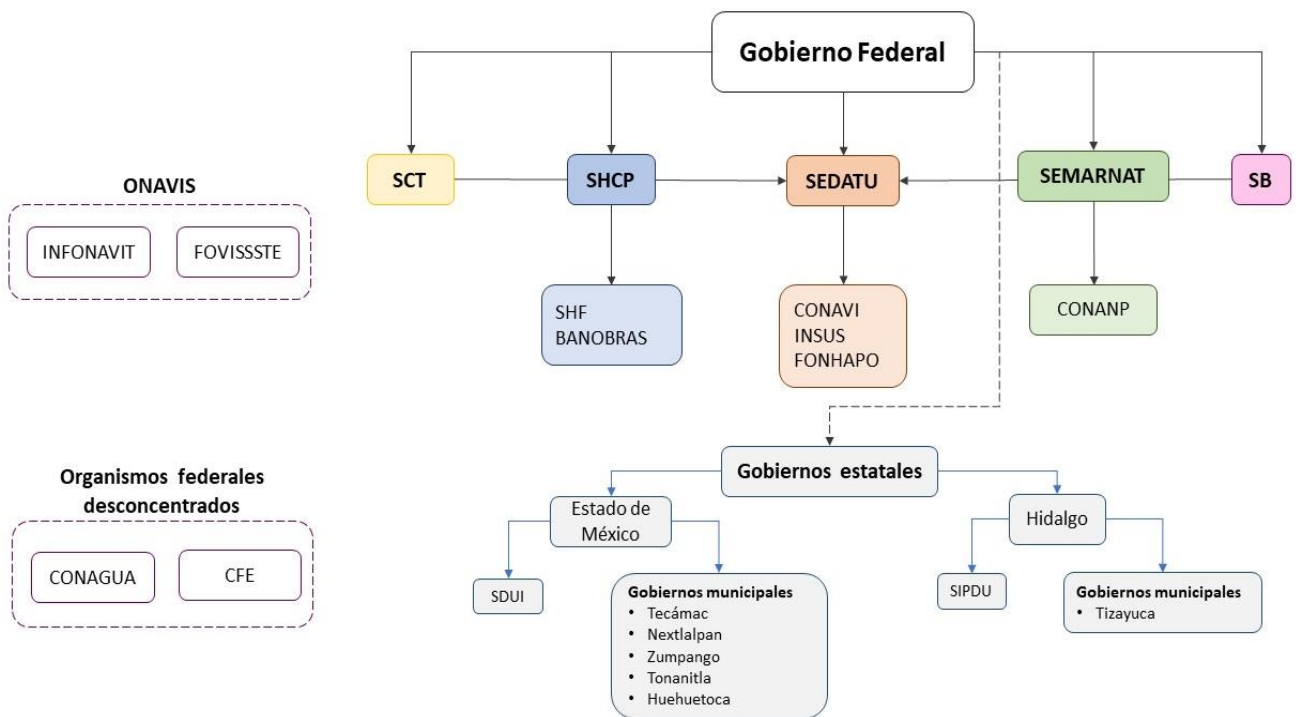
Gobierno Federal

SCT

SHCP

SEDATU

SEMARNAT

SB

SHF
BANOBRAS

CONAVI
INSUS
FONHAPO

CONANP

ONAVIS

INFONAVIT

FOVISSSTE

Gobiernos estatales

Estado de México

Hidalgo

SDUI

Gobiernos municipales
• Tecámac
• Nextlalpan
• Zumpango
• Tonanitla
• Huehuetoca

SIPDU

Gobiernos municipales
• Tizayuca

Organismos federales desconcentrados

CONAGUA

CFE